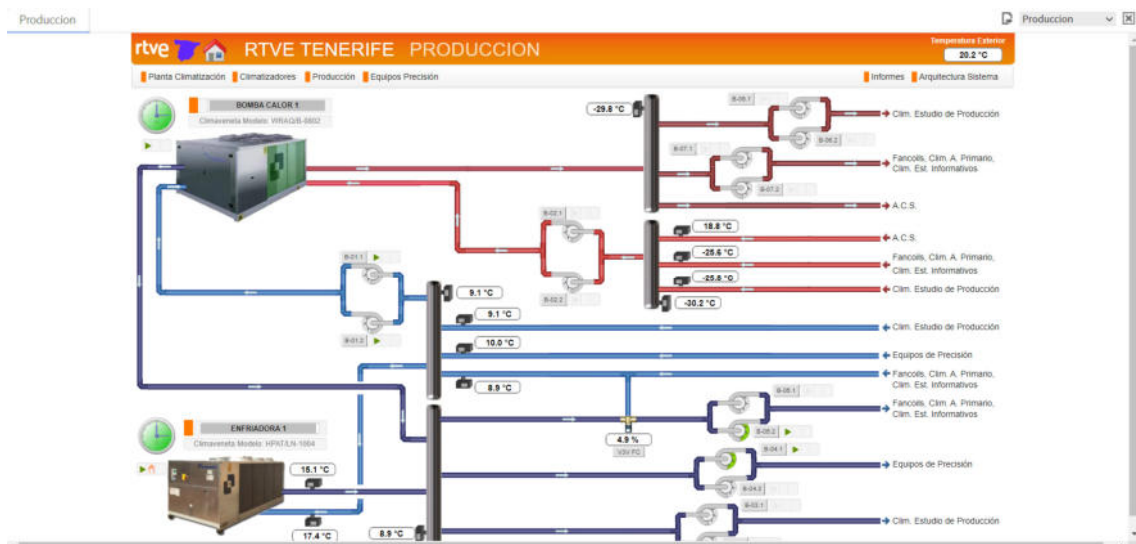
Produccion

Produccion

rtve RTVE TENERIFE PRODUCCION

Temperatura Exterior
20.2 °C

Planta Climatización Climatizadores Producción Equipos Precisión

Informes Arquitectura Sistema

BOMBA CALOR 1
Climaveneta Modelo: WRAQ/B-0802

-29.8 °C

B-06.1
B-06.2
Clim. Estudio de Producción

B-07.1
B-07.2
Fancoils, Clim. A. Primario, Clim. Est. Informativos

A.C.S.

B-02.1
B-02.2

18.8 °C
A.C.S.

-25.6 °C
Fancoils, Clim. A. Primario, Clim. Est. Informativos

-25.8 °C
Clim. Estudio de Producción

-30.2 °C

B-01.1
B-01.2

9.1 °C
9.1 °C
10.0 °C
8.9 °C

Clim. Estudio de Producción
Equipos de Precisión
Fancoils, Clim. A. Primario, Clim. Est. Informativos

B-05.1
B-05.2
Fancoils, Clim. A. Primario, Clim. Est. Informativos

4.9 %
V3V FC

ENFRIADORA 1
Climaveneta Modelo: HPAT/LN-1004

15.1 °C
17.4 °C
8.9 °C

B-04.1
B-04.2
Equipos de Precisión

B-03.1
Clim. Estudio de Producción